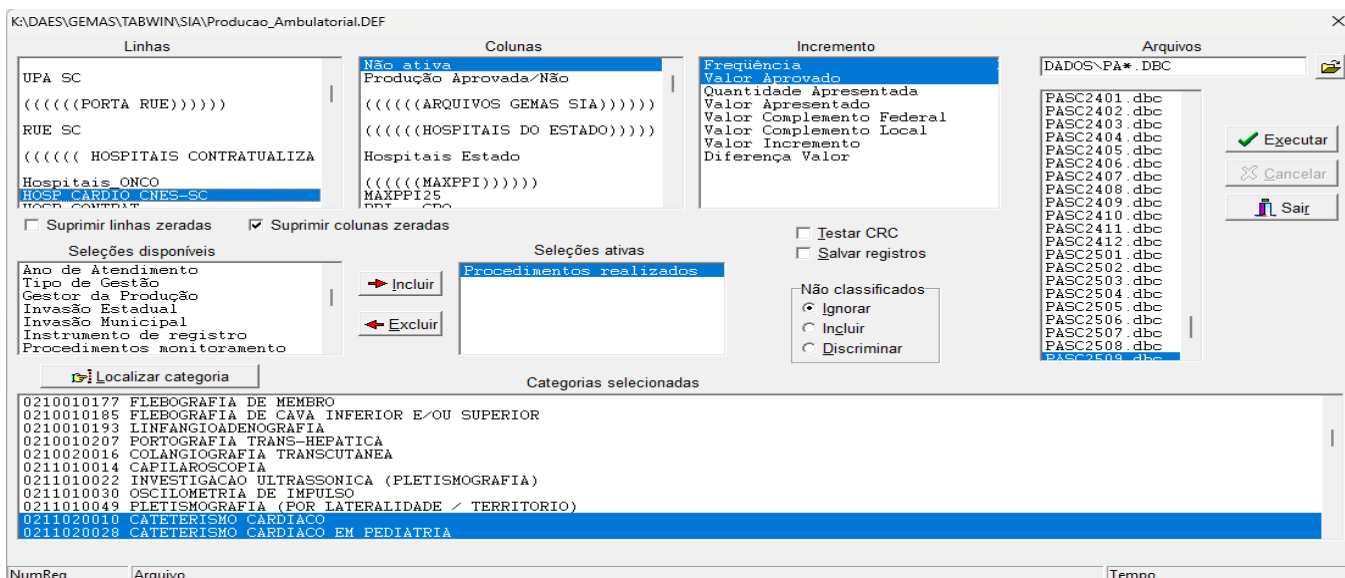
K:\DAES\GEMAS\TABWIN\SIA\Producao_Ambulatorial.DEF

Linhas

UPA SC
((((((PORTA RUE))))))
RUE SC
(((((( HOSPITAIS CONTRATUALIZA
Hospitais_ONCO
HOSP_CARDIO_CNES-SC
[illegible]

Colunas

Não ativa
Produção Aprovada/Não
((((((ARQUIVOS GEMAS SIA))))))
((((((HOSPITAIS DO ESTADO)))))
Hospitais Estado
((((((MAXPPI))))))
MAXPPI25
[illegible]

Incremento

Freqüência
Valor Aprovado
Quantidade Apresentada
Valor Apresentado
Valor Complemento Federal
Valor Complemento Local
Valor Incremento
Diferença Valor

Arquivos

DADOS\PA*.DBC

PASC2401.dbc
PASC2402.dbc
PASC2403.dbc
PASC2404.dbc
PASC2405.dbc
PASC2406.dbc
PASC2407.dbc
PASC2408.dbc
PASC2409.dbc
PASC2410.dbc
PASC2411.dbc
PASC2412.dbc
PASC2501.dbc
PASC2502.dbc
PASC2503.dbc
PASC2504.dbc
PASC2505.dbc
PASC2506.dbc
PASC2507.dbc
PASC2508.dbc
PASC2509.dbc

Executar
Cancelar
Sair

Suprimir linhas zeradas
Suprimir colunas zeradas

Testar CRC
Salvar registros

Seleções disponíveis

Ano de Atendimento
Tipo de Gestão
Gestor da Produção
Invasão Estadual
Invasão Municipal
Instrumento de registro
Procedimentos monitoramento

Incluir
Excluir

Seleções ativas

Procedimentos realizados

Não classificados
Ignorar
Incluir
Discriminar

Localizar categoria

Categorias selecionadas

0210010177 FLEBOGRAFIA DE MEMBRO
0210010185 FLEBOGRAFIA DE CAVA INFERIOR E/OU SUPERIOR
0210010193 LINFANGIOADENOGRAFIA
0210010207 PORTOGRAFIA TRANS-HEPATICA
0210020016 COLANGIOGRAFIA TRANSCUTANEA
0211010014 CAPILAROSCOPIA
0211010022 INVESTIGACAO ULTRASSONICA (PLETISMOGRAFIA)
0211010030 OSCILOMETRIA DE IMPULSO
0211010049 PLETISMOGRAFIA (POR LATERALIDADE / TERRITORIO)
0211020010 CATETERISMO CARDIACO
0211020028 CATETERISMO CARDIACO EM PEDIATRIA

NumReg
Arquivo
Tempo